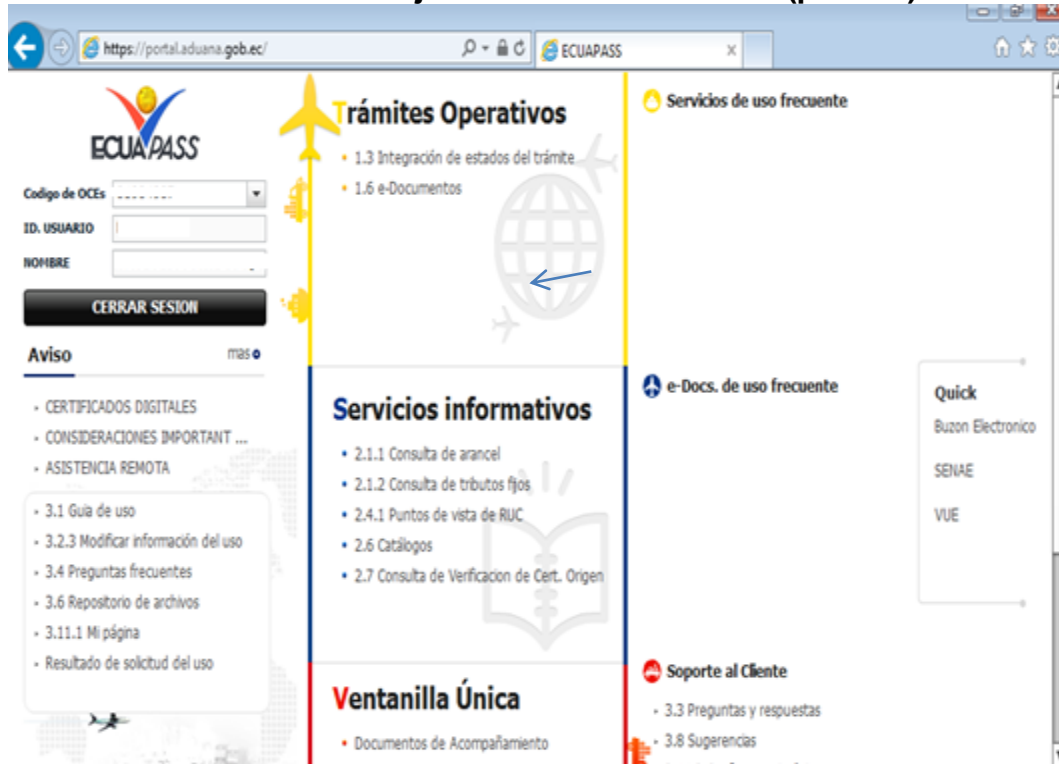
https://portal.aduana.gob.ec/

ECUAPASS

ECUAPASS

Codigo de OCEs

ID. USUARIO

NOMBRE

CERRAR SESION

Aviso

mas

- CERTIFICADOS DIGITALES
- CONSIDERACIONES IMPORTANT ...
- ASISTENCIA REMOTA

- 3.1 Guia de uso
- 3.2.3 Modificar información del uso
- 3.4 Preguntas frecuentes
- 3.6 Repositorio de archivos
- 3.11.1 Mi página
- Resultado de solicitud del uso

Trámites Operativos

- 1.3 Integración de estados del trámite
- 1.6 e-Documentos

Servicios informativos

- 2.1.1 Consulta de arancel
- 2.1.2 Consulta de tributos fijos
- 2.4.1 Puntos de vista de RUC
- 2.6 Catálogos
- 2.7 Consulta de Verificacion de Cert. Origen

Ventanilla Única

- Documentos de Acompañamiento

Servicios de uso frecuente

e-Docs. de uso frecuente

Quick

Buzon Electronico

SENAE

VUE

Soporte al Cliente

- 3.3 Preguntas y respuestas
- 3.8 Sugerencias